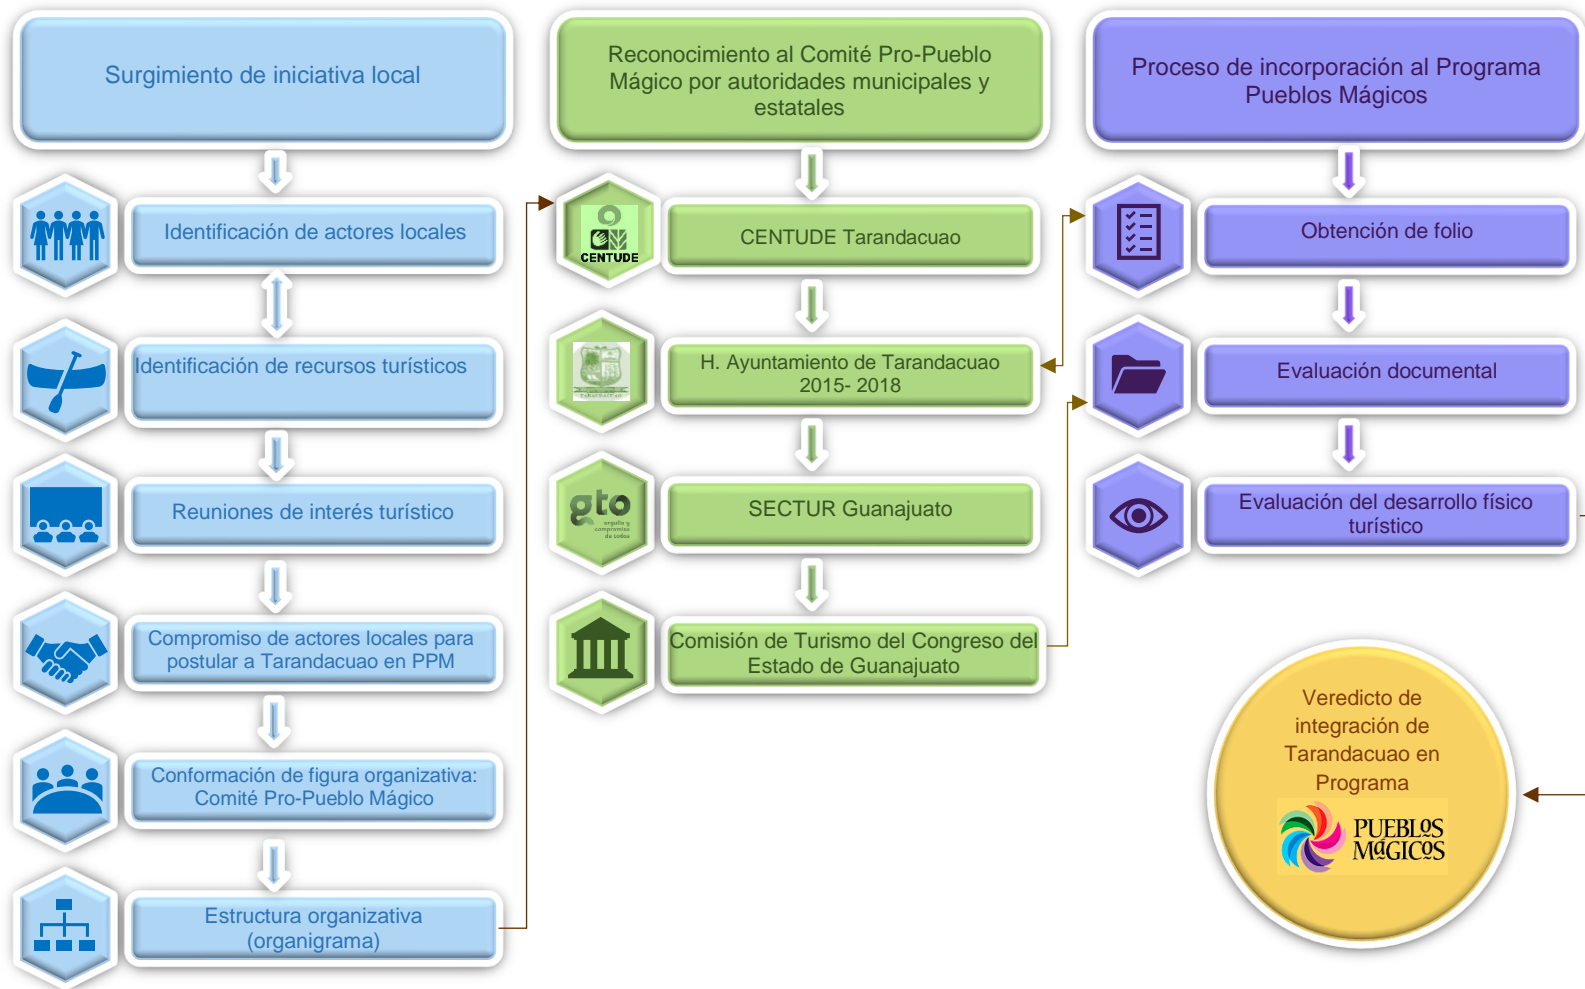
Surgimiento de iniciativa local

Identificación de actores locales

Identificación de recursos turísticos

Reuniones de interés turístico

Compromiso de actores locales para postular a Tarandacuao en PPM

Conformación de figura organizativa: Comité Pro-Pueblo Mágico

Estructura organizativa (organigrama)

Reconocimiento al Comité Pro-Pueblo Mágico por autoridades municipales y estatales

CENTUDE

CENTUDE Tarandacuao

H. Ayuntamiento de Tarandacuao 2015- 2018

gto

SECTUR Guanajuato

Comisión de Turismo del Congreso del Estado de Guanajuato

Proceso de incorporación al Programa Pueblos Mágicos

Obtención de folio

Evaluación documental

Evaluación del desarrollo físico turístico

Veredicto de integración de Tarandacuao en Programa

PUEBLOS MÁGICOS